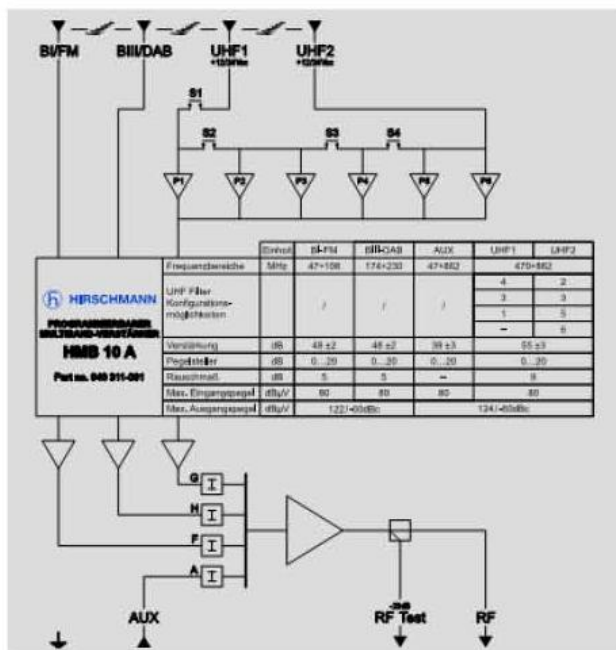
BI/FM BIII/DAB UHF1 UHF2
+12/24Vdc +12/24Vdc

S1 S2 S3 S4

P1 P2 P3 P4 P5 P6

HIRSCHMANN

PROGRAMMIERBARER MULTIBAND-VERSTÄRKER

HMB 10 A

Part no. 940 311-001

| | Einheit | BI-FM | BIII-DAB | AUX | UHF1 | UHF2 |
|---|---|---|---|---|---|---|
| Frequenzbereiche | MHz | 47÷108 | 174÷230 | 47÷862 | 470÷862 | |
| UHF Filter Konfigurations-möglichkeiten | | / | / | / | 4 | 2 |
| | | | | | 3 | 3 |
| | | | | | 1 | 5 |
| | | | | | – | 6 |
| Verstärkung | dB | 48 ±2 | 48 ±2 | 39 ±3 | 55 ±3 | |
| Pegelsteller | dB | 0...20 | 0...20 | 0...20 | 0...20 | |
| Rauschmaß | dB | 5 | 5 | – | 9 | |
| Max. Eingangspegel | dBµV | 80 | 80 | 80 | 80 | |
| Max. Ausgangspegel | dBµV | 122/-60dBc | | | 124/-60dBc | |

G H F A

AUX RF Test RF
-20dB